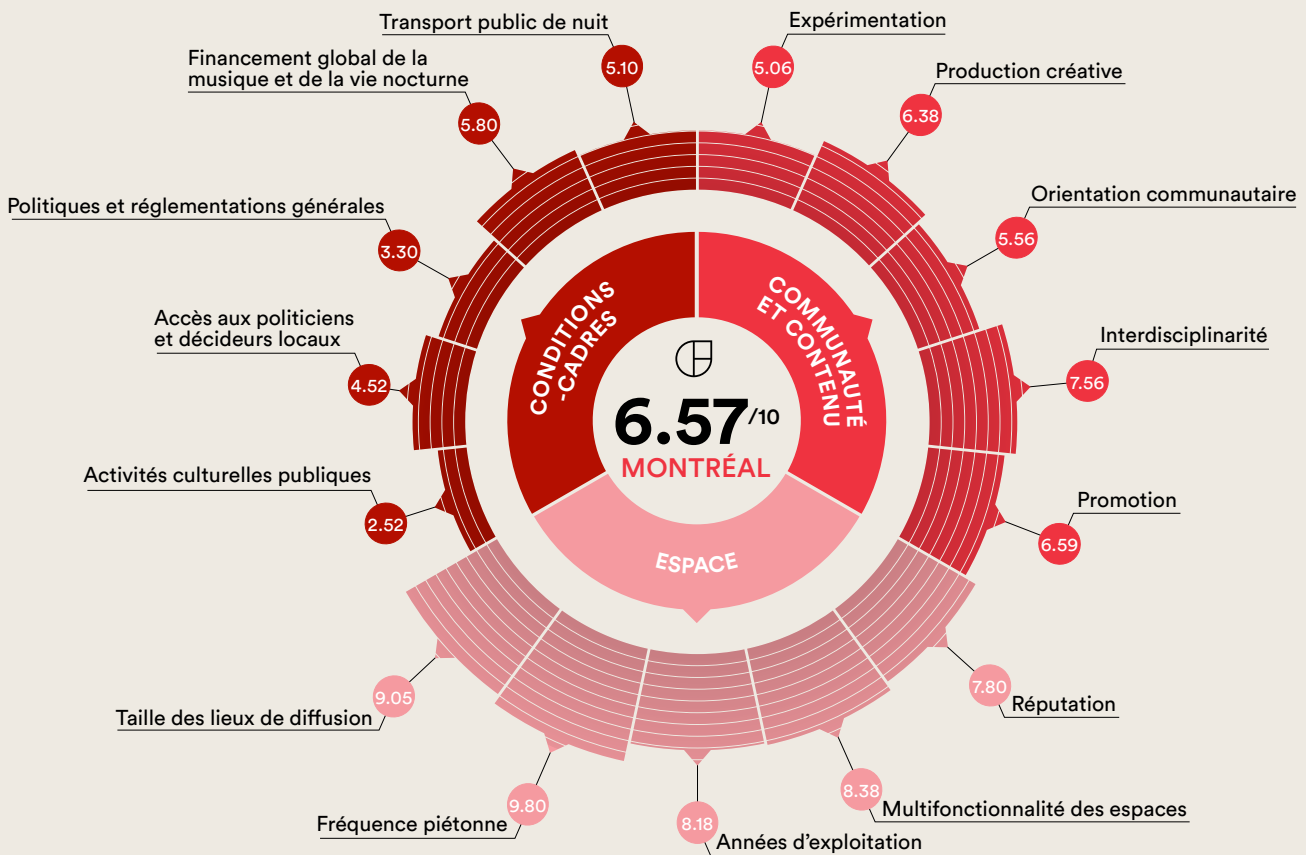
Transport public de nuit
5.10
Expérimentation
5.06
Financement global de la musique et de la vie nocturne
5.80
Production créative
6.38
Politiques et réglementations générales
3.30
Orientation communautaire
5.56
Accès aux politiciens et décideurs locaux
4.52
Interdisciplinarité
7.56
CONDITIONS -CADRES
COMMUNAUTÉ ET CONTENU
6.57/10
MONTRÉAL
Activités culturelles publiques
2.52
Promotion
6.59
ESPACE
7.80
Réputation
Taille des lieux de diffusion
9.05
8.38
Multifonctionnalité des espaces
9.80
Fréquence piétonne
8.18
Années d'exploitation